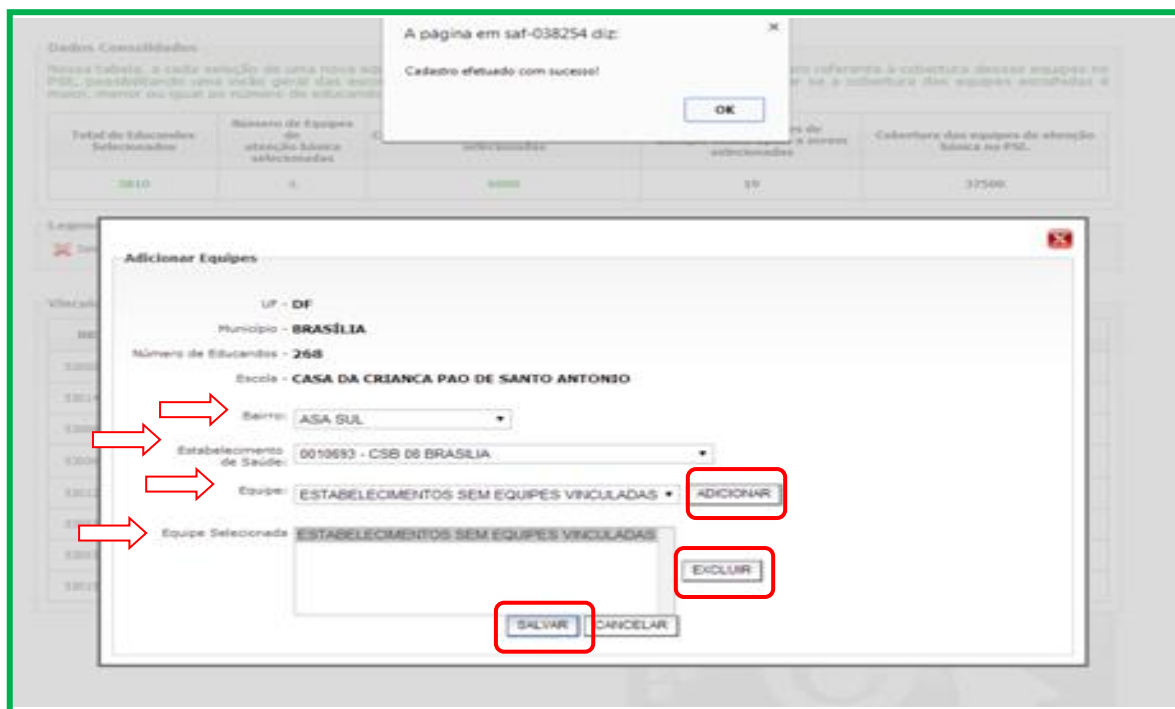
A página em saf-038254 diz:

Cadastro efetuado com sucesso!

OK

Dados Consolidados

| Total de Educandos Selecionados | Número de Equipes de atenção básica selecionadas | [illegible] selecionados | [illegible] selecionados | Cobertura das equipes de atenção básica no PSE |
|---|---|---|---|---|
| 3610 | 4 | 6000 | 19 | 37500 |

Adicionar Equipes

UF - DF

Município - BRASÍLIA

Número de Educandos - 268

Escola - CASA DA CRIANCA PAO DE SANTO ANTONIO

Bairro: ASA SUL

Estabelecimento de Saúde: 0010693 - CSB 08 BRASILIA

Equipe: ESTABELECIMENTOS SEM EQUIPES VINCULADAS

ADICIONAR

Equipe Selecionada: ESTABELECIMENTOS SEM EQUIPES VINCULADAS

EXCLUIR

SALVAR CANCELAR